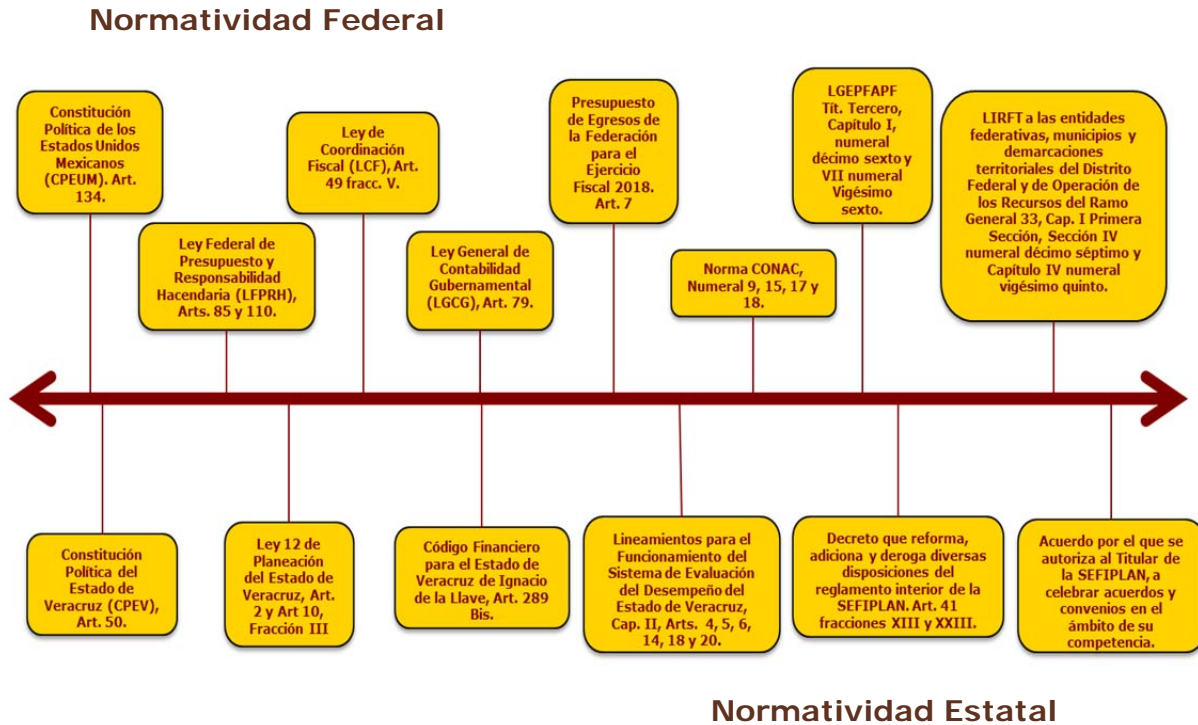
Normatividad Federal

Constitución Política de los Estados Unidos Mexicanos (CPEUM). Art. 134.

Ley Federal de Presupuesto y Responsabilidad Hacendaria (LFPRH), Arts. 85 y 110.

Ley de Coordinación Fiscal (LCF), Art. 49 fracc. V.

Ley General de Contabilidad Gubernamental (LGCG), Art. 79.

Presupuesto de Egresos de la Federación para el Ejercicio Fiscal 2018. Art. 7

Norma CONAC, Numeral 9, 15, 17 y 18.

LGEPFAPF Tít. Tercero, Capítulo I, numeral décimo sexto y VII numeral Vigésimo sexto.

LIRFT a las entidades federativas, municipios y demarcaciones territoriales del Distrito Federal y de Operación de los Recursos del Ramo General 33, Cap. I Primera Sección, Sección IV numeral décimo séptimo y Capítulo IV numeral vigésimo quinto.

Constitución Política del Estado de Veracruz (CPEV), Art. 50.

Ley 12 de Planeación del Estado de Veracruz, Art. 2 y Art 10, Fracción III

Código Financiero para el Estado de Veracruz de Ignacio de la Llave, Art. 289 Bis.

Lineamientos para el Funcionamiento del Sistema de Evaluación del Desempeño del Estado de Veracruz, Cap. II, Arts. 4, 5, 6, 14, 18 y 20.

Decreto que reforma, adiciona y deroga diversas disposiciones del reglamento interior de la SEFIPLAN. Art. 41 fracciones XIII y XXIII.

Acuerdo por el que se autoriza al Titular de la SEFIPLAN, a celebrar acuerdos y convenios en el ámbito de su competencia.

Normatividad Estatal